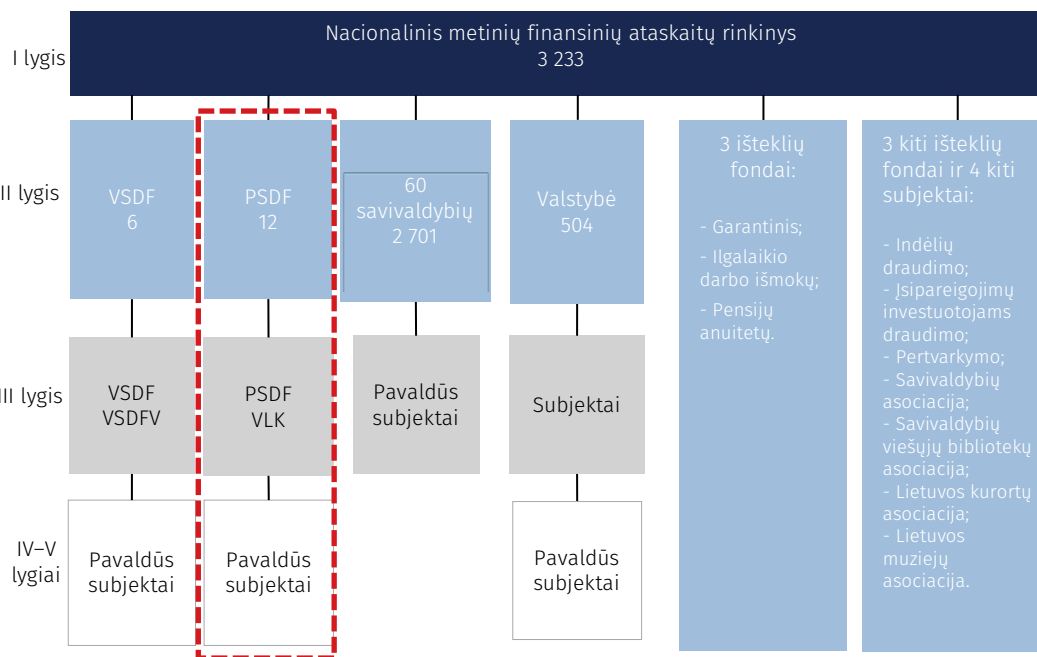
I lygis

Nacionalinis metinių finansinių ataskaitų rinkinys
3 233

II lygis

VSDF
6

PSDF
12

60
savivaldybių
2 701

Valstybė
504

3 išteklių fondai:

- Garantinis;
- Ilgalaikio darbo išmokų;
- Pensijų anuitetų.

3 kiti išteklių fondai ir 4 kiti subjektai:

- Indėlių draudimo;
- Įsipareigojimų investuotojams draudimo;
- Pertvarkymo;
- Savivaldybių asociacija;
- Savivaldybių viešųjų bibliotekų asociacija;
- Lietuvos kurortų asociacija;
- Lietuvos muziejų asociacija.

III lygis

VSDF
VSDFV

PSDF
VLK

Pavaldūs subjektai

Subjektai

IV–V lygiai

Pavaldūs subjektai

Pavaldūs subjektai

Pavaldūs subjektai